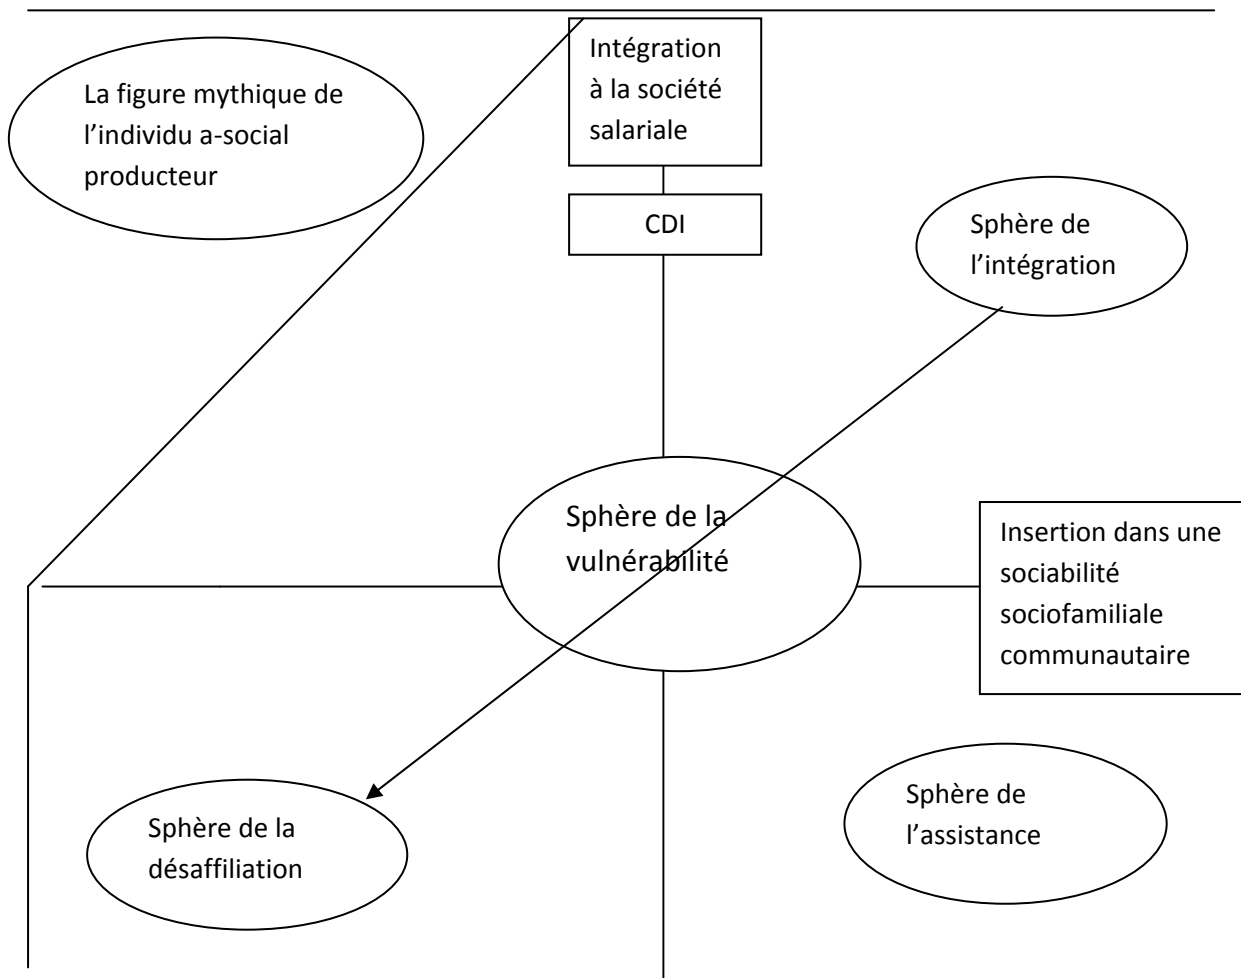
La figure mythique de l'individu a-social producteur

Intégration à la société salariale

CDI

Sphère de l'intégration

Sphère de la vulnérabilité

Insertion dans une sociabilité sociofamiliale communautaire

Sphère de la désaffiliation

Sphère de l'assistance